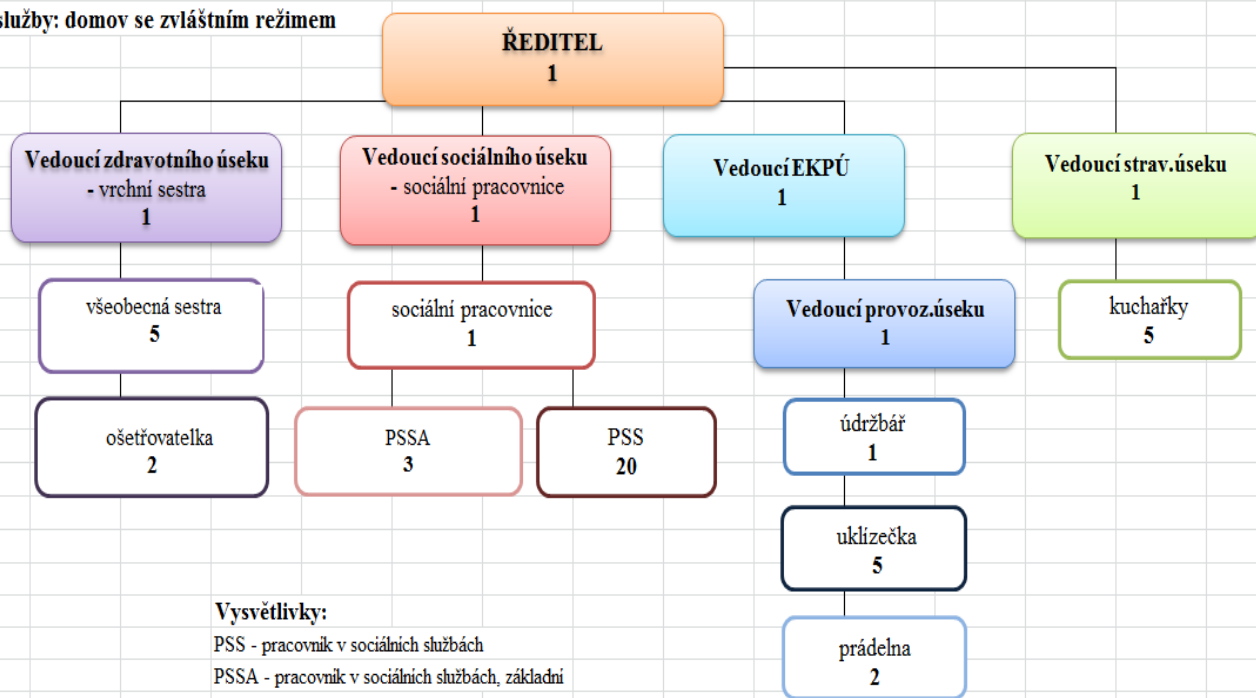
služby: domov se zvláštním režimem

ŘEDITEL
1

Vedoucí zdravotního úseku
- vrchní sestra
1

Vedoucí sociálního úseku
- sociální pracovnice
1

Vedoucí EKPÚ
1

Vedoucí strav.úseku
1

všeobecná sestra
5

ošetřovatelka
2

sociální pracovnice
1

PSSA
3

PSS
20

Vedoucí provoz.úseku
1

údržbář
1

uklizečka
5

prádelna
2

kuchařky
5

Vysvětlivky:
PSS - pracovník v sociálních službách
PSSA - pracovník v sociálních službách, základní